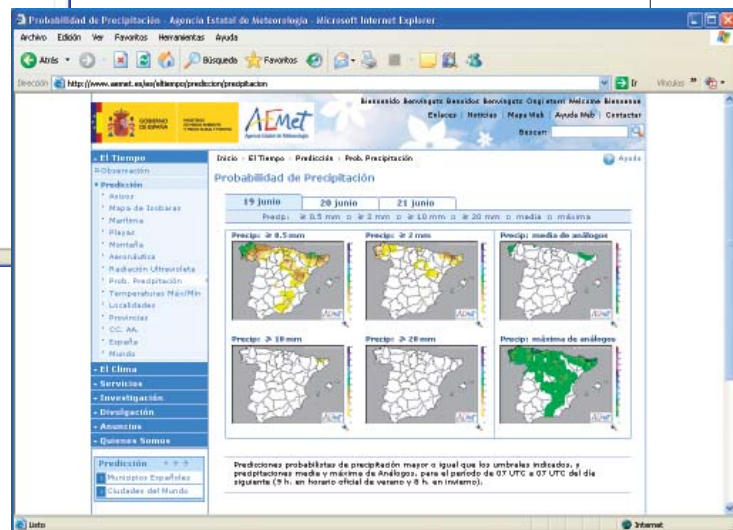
Probabilidad de Precipitación - Agencia Estatal de Meteorología - Microsoft Internet Explorer

Archivo Edición Ver Favoritos Herramientas Ayuda

Atrás Búsqueda Favoritos

Dirección http://www.aemet.es/es/eltiempo/prediccion/precipitacion Ir Vínculos

GOBIERNO DE ESPAÑA MINISTERIO DE MEDIO AMBIENTE Y MEDIO RURAL Y MARINO

AEmet Agencia Estatal de Meteorología

Bienvenido Benvingut Benvido Benvingute Ongi etorri Welcome Bienvenue

Enlaces | Noticias | Mapa Web | Ayuda Web | Contactar

Buscar

- El Tiempo
Observación
Predicción
Avisos
Mapa de Isobaras
Marítima
Playas
Montaña
Aeronáutica
Radiación Ultravioleta
Prob. Precipitación
Temperaturas Máx/Mín
Localidades
Provincias
CC. AA.
España
Mundo
- El Clima
- Servicios
- Investigación
- Divulgación
- Anuncios
- Quienes Somos

Predicción
Municipios Españoles
Ciudades del Mundo

Inicio › El Tiempo › Predicción › Prob. Precipitación

Ayuda

Probabilidad de Precipitación

19 junio | 20 junio | 21 junio

Precip: ≥ 0.5 mm ≥ 2 mm ≥ 10 mm ≥ 20 mm media máxima

Precip: ≥ 0.5 mm
Precip: ≥ 2 mm
Precip: media de análogos
Precip: ≥ 10 mm
Precip: ≥ 20 mm
Precip: máxima de análogos

Predicciones probabilistas de precipitación mayor o igual que los umbrales indicados, y precipitaciones media y máxima de Análogos, para el periodo de 07 UTC a 07 UTC del día siguiente (9 h. en horario oficial de verano y 8 h. en invierno).

Listo Internet